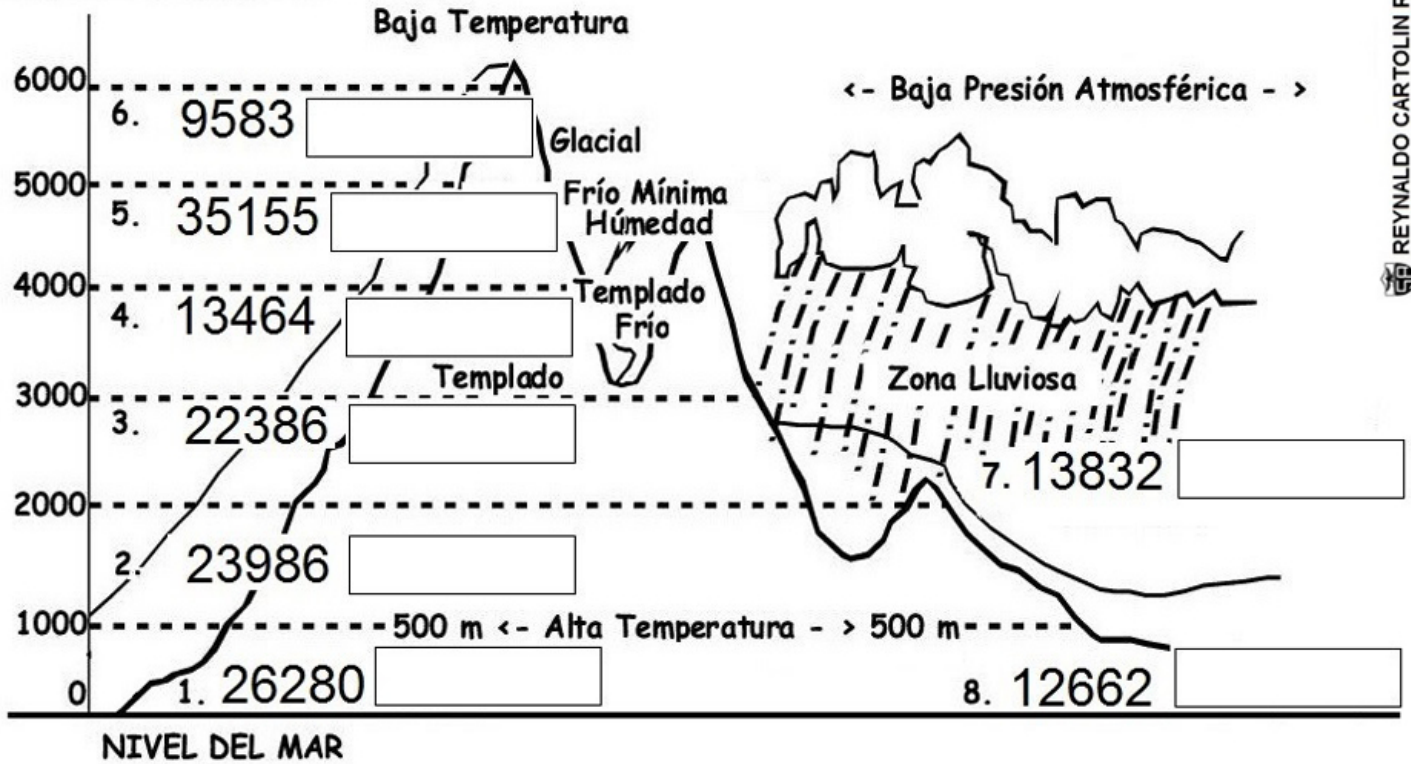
Baja Temperatura

6000
6. 9583
Glacial
<- Baja Presión Atmosférica - >
5000
5. 35155
Frío Mínima Húmedad
4000
4. 13464
Templado Frío
Templado
3000
3. 22386
Zona Lluviosa
7. 13832
2000
2. 23986
1000
500 m <- Alta Temperatura - > 500 m
0
1. 26280
8. 12662
NIVEL DEL MAR

REYNALDO CARTOLIN F